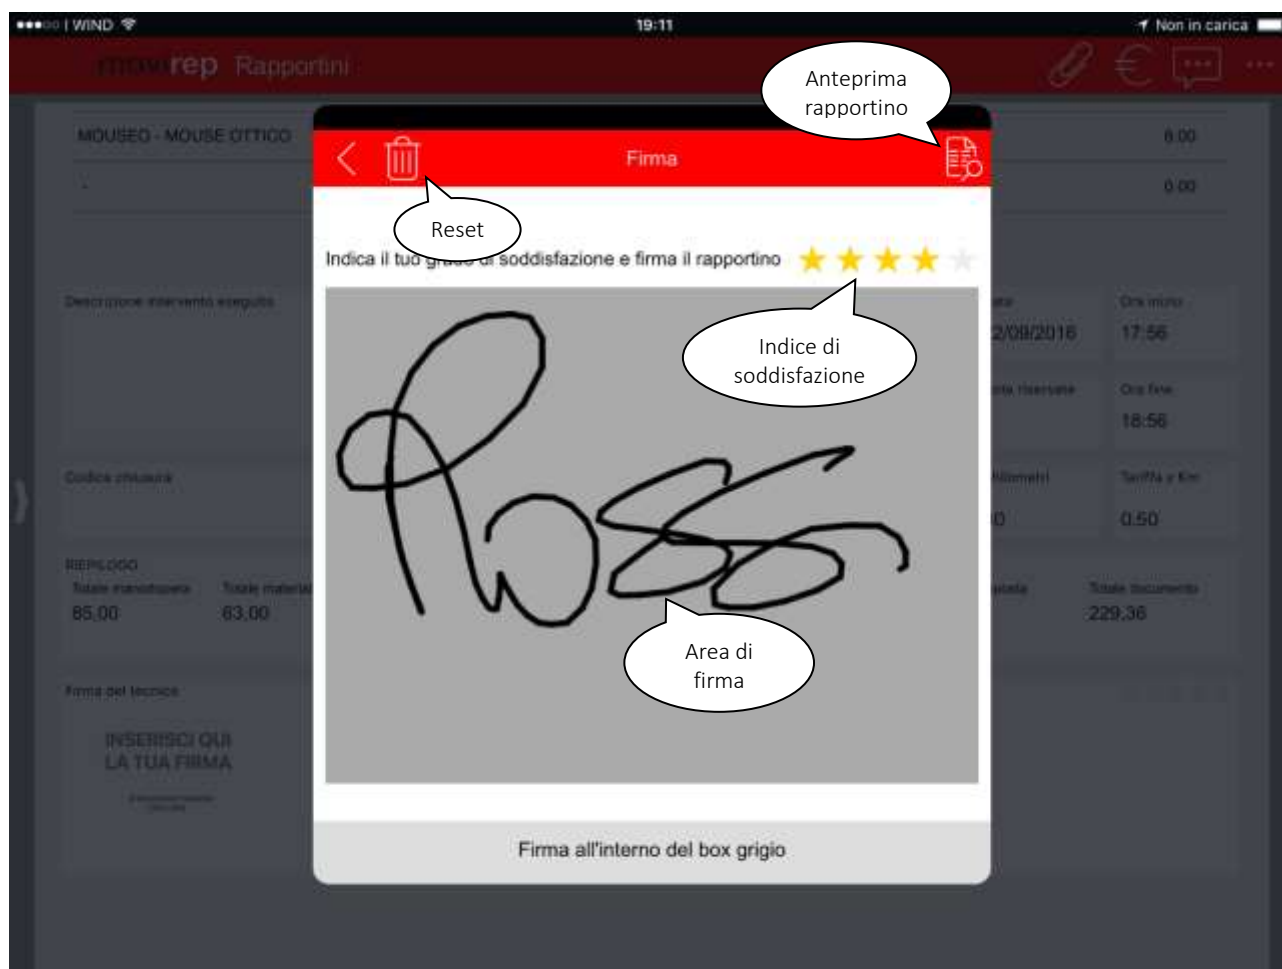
●●●○○ WIND 19:11 Non in carica

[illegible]rep Rapportini

MOUSEO - MOUSE OTTICO 8,00

- 0,00

Anteprima rapportino

Firma

Reset

Indica il tuo grado di soddisfazione e firma il rapportino

Indice di soddisfazione

Descrizione intervento eseguito

Data 2/09/2016 Ora inizio 17:56

Nota riservata Ora fine 18:56

Codice chiusura

Kilometri 0 Tariffa x Km 0,50

RIEPILOGO
Totale manodopera 85,00 Totale materiale 63,00 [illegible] Totale documento 229,36

Area di firma

Firma del tecnico

INSERISCI QUI LA TUA FIRMA

Firma all'interno del box grigio